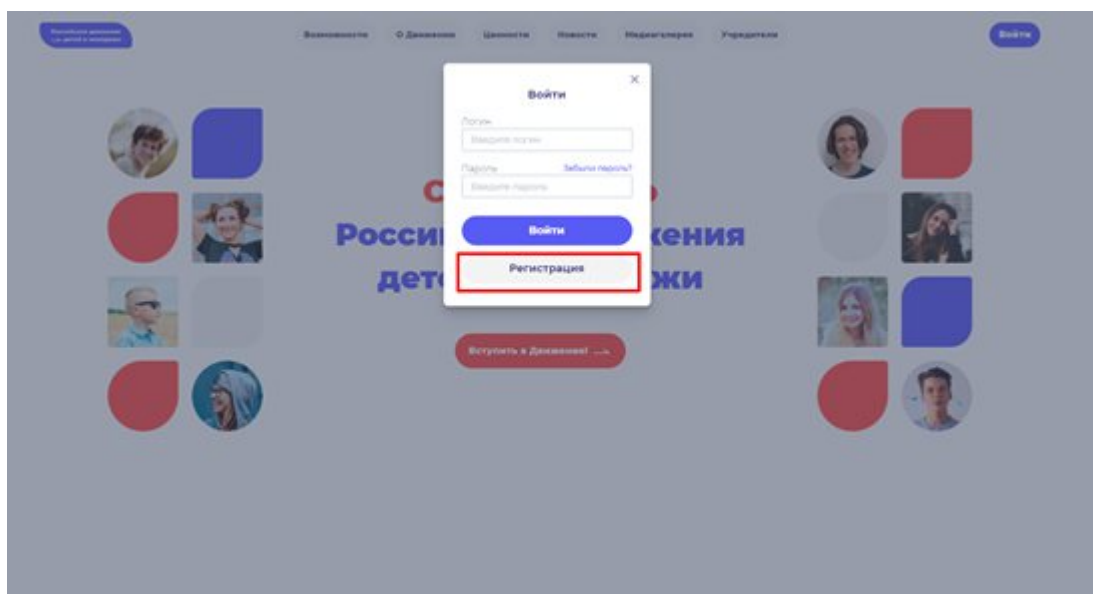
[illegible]

Возможности О Движении Ценности Новости Медиагалерея Учредители

Войти

×

Войти

Логин

Введите логин

Пароль

Забыли пароль?

Введите пароль

Войти

Регистрация

С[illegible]о

Росси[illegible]кения

дет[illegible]жи

Вступить в Движение! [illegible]